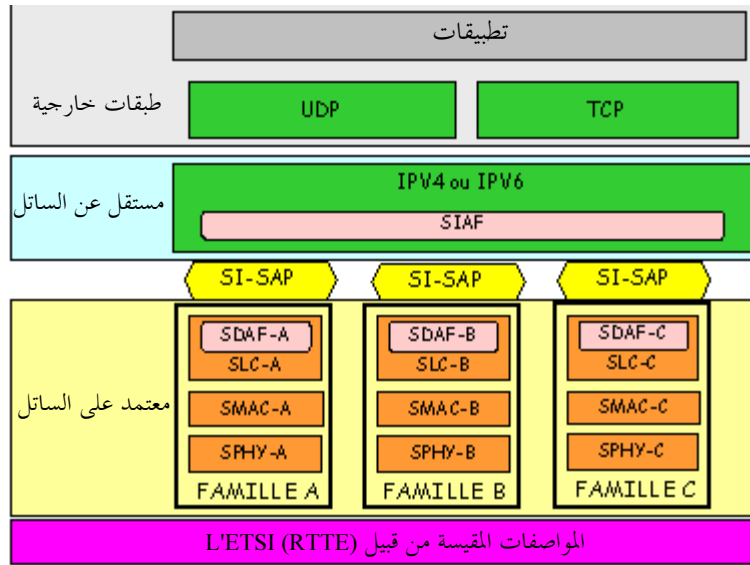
تطبيقات

طبقات خارجية

UDP

TCP

مستقل عن الساتل

IPV4 ou IPV6

SIAF

SI-SAP

SI-SAP

SI-SAP

معتمد على الساتل

SDAF-A
SLC-A
SMAC-A
SPHY-A
FAMILLE A

SDAF-B
SLC-B
SMAC-B
SPHY-B
FAMILLE B

SDAF-C
SLC-C
SMAC-C
SPHY-C
FAMILLE C

المواصفات المقيسة من قبيل (RTTE) L'ETSI